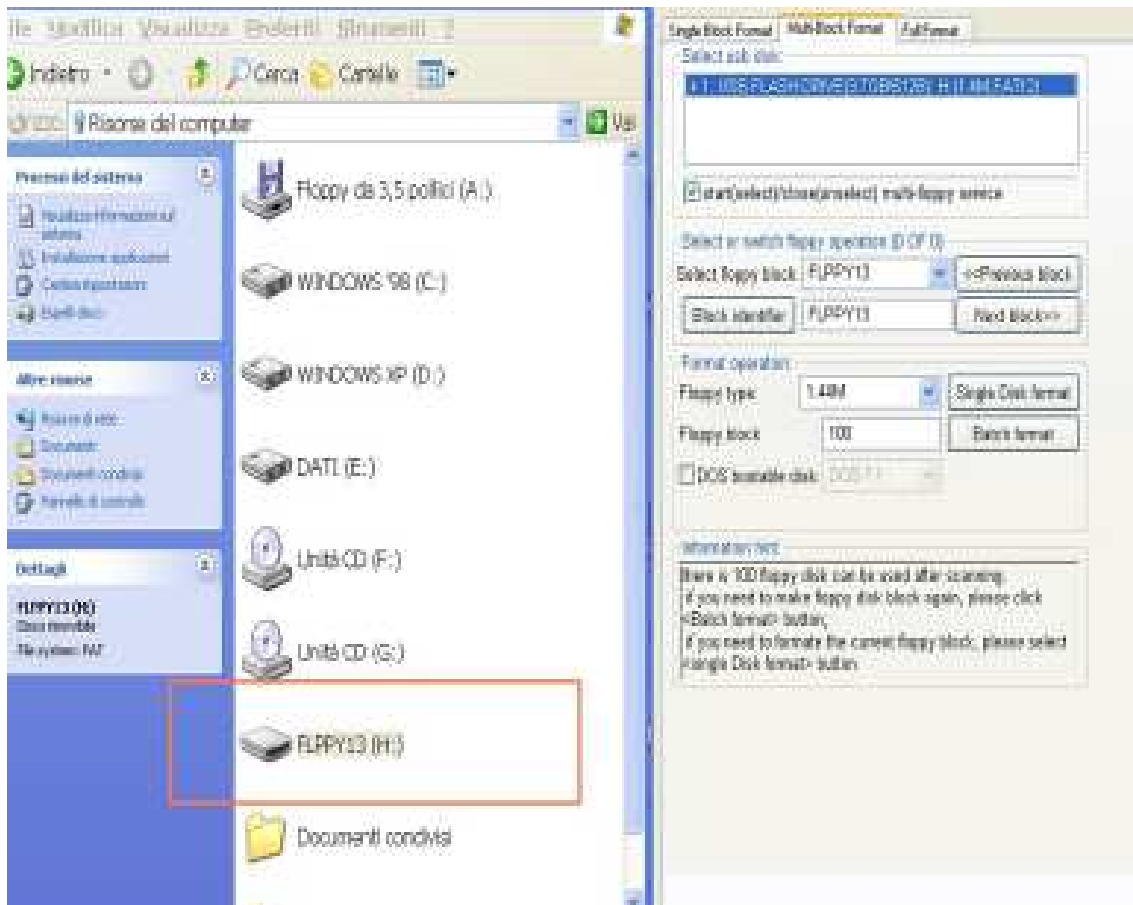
ile Modifica Visualizza Preferiti Strumenti ?

Indietro Cerca Cartelle

Risorse del computer Vai

Processi del sistema

Visualizza informazioni sul sistema
Installazione applicazioni
Cambia impostazioni
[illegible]

Altre risorse

Risorse di rete
Documenti
Documenti condivisi
Pannello di controllo

Dettagli

FLPPY13 (H:)
Disco rimovibile
File system: FAT

Floppy da 3,5 pollici (A:)

WINDOWS '98 (C:)

WINDOWS XP (D:)

DATI (E:)

Unità CD (F:)

Unità CD (G:)

FLPPY13 (H:)

Documenti condivisi

Single Block Format Multi-Block Format Full Format

Select usb disk:

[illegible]

start(select)/close(unselect) multi-floppy service

Select or switch floppy operation (1 OF 1)

Select floppy block FLPPY13 <<Previous block

Block identifier FLPPY13 Next block>>

Format operation

Floppy type 1.44M Single Disk format

Floppy block 100 Batch format

DOS bootable disk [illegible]

Information hint

there is 100 floppy disk can be used after scanning.
if you need to make floppy disk block again, please click <Batch format> button;
if you need to formate the current floppy block, please select <single Disk format> button.